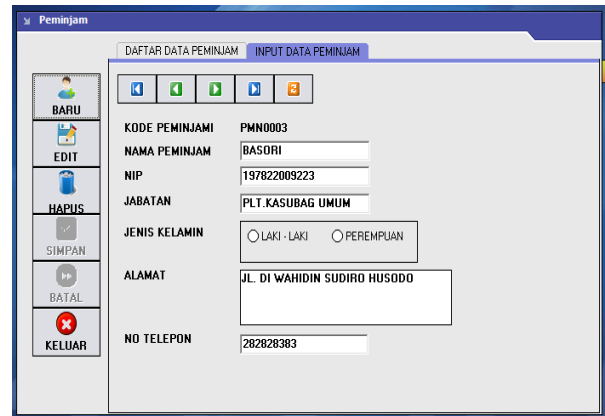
Peminjam

DAFTAR DATA PEMINJAM | INPUT DATA PEMINJAM

BARU
EDIT
HAPUS
SIMPAN
BATAL
KELUAR

KODE PEMINJAMI PMN0003
NAMA PEMINJAM BASORI
NIP 197822009223
JABATAN PLT.KASUBAG UMUM
JENIS KELAMIN LAKI - LAKI PEREMPUAN
ALAMAT JL. DI WAHIDIN SUDIRO HUSODO
NO TELEPON 282828383